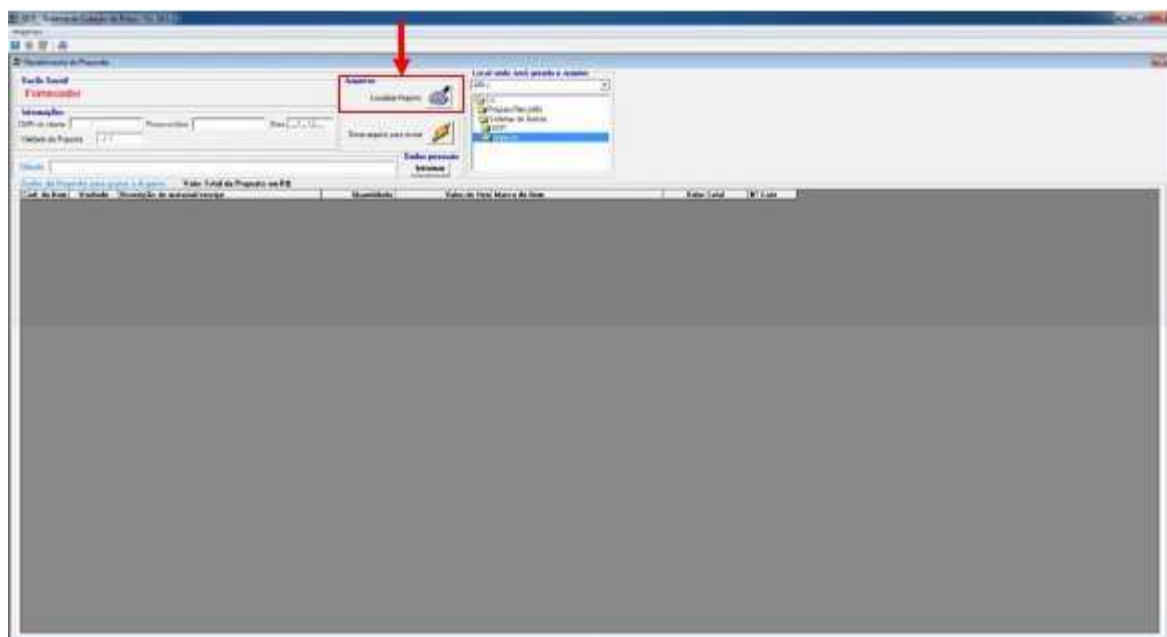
Razão Social
Fornecedor

Informações
CNPJ ou Número
Processo
Validade da Proposta

Arquivos
Localizar Arquivo
Gerar arquivo para enviar

Dados gerados
Informar

Local onde será gravado o arquivo
C:\
Arquivos Recebidos
Sistemas de Gestão

Observ.

Valor Total da Proposta em R$

| Cód. do Item | Unidade | Descrição do material/serviço | Quantidade | Valor do Item | Marca do Item | Valor Total | Nº Lote |
|---|---|---|---|---|---|---|---|